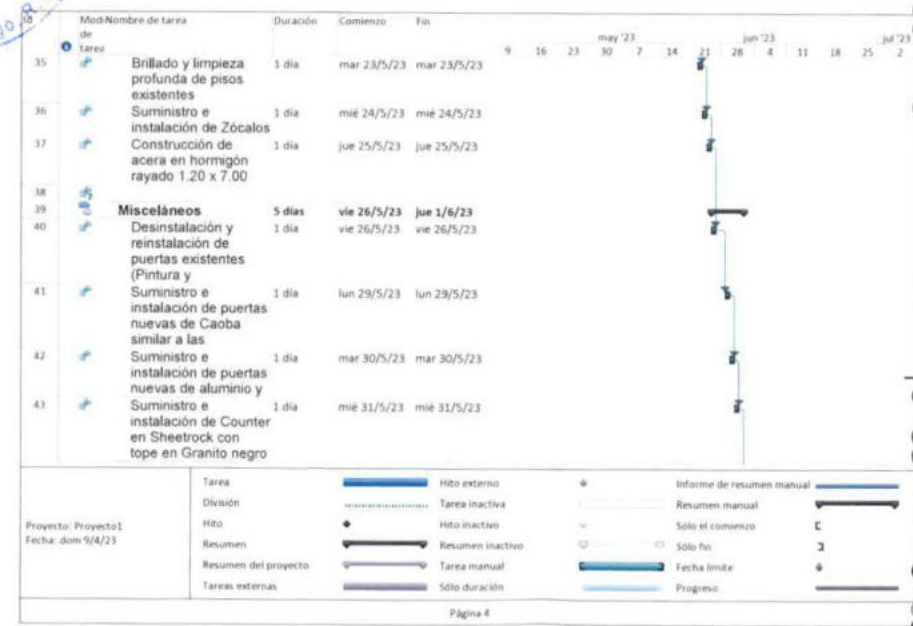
| Id | Modo de tarea | Nombre de tarea | Duración | Comienzo | Fin |
|---|---|---|---|---|---|
| 35 | | Brillado y limpieza profunda de pisos existentes | 1 día | mar 23/5/23 | mar 23/5/23 |
| 36 | | Suministro e instalación de Zócalos | 1 día | mié 24/5/23 | mié 24/5/23 |
| 37 | | Construcción de acera en hormigón rayado 1.20 x 7.00 | 1 día | jue 25/5/23 | jue 25/5/23 |
| 38 | | | | | |
| 39 | | Misceláneos | 5 días | vie 26/5/23 | jue 1/6/23 |
| 40 | | Desinstalación y reinstalación de puertas existentes (Pintura y | 1 día | vie 26/5/23 | vie 26/5/23 |
| 41 | | Suministro e instalación de puertas nuevas de Caoba similar a las | 1 día | lun 29/5/23 | lun 29/5/23 |
| 42 | | Suministro e instalación de puertas nuevas de aluminio y | 1 día | mar 30/5/23 | mar 30/5/23 |
| 43 | | Suministro e instalación de Counter en Sheetrock con tope en Granito negro | 1 día | mié 31/5/23 | mié 31/5/23 |

may '23 jun '23 jul '23
9 16 23 30 7 14 21 28 4 11 18 25 2

Proyecto: Proyecto1
Fecha: dom 9/4/23

| | | | | | |
|---|---|---|---|---|---|
| Tarea | | Hito externo | | Informe de resumen manual | |
| División | | Tarea inactiva | | Resumen manual | |
| Hito | | Hito inactivo | | Sólo el comienzo | |
| Resumen | | Resumen inactivo | | Sólo fin | |
| Resumen del proyecto | | Tarea manual | | Fecha límite | |
| Tareas externas | | Sólo duración | | Progreso | |

Página 4